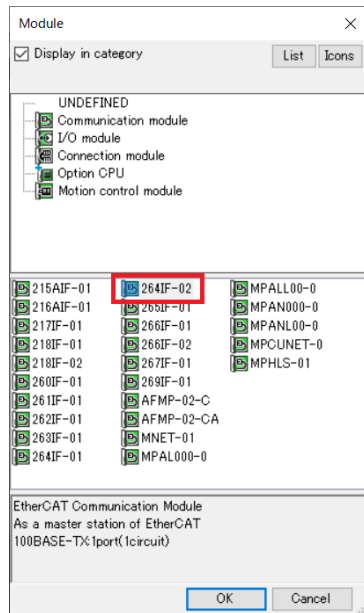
Module
×
☑ Display in category
List
Icons

UNDEFINED
Communication module
I/O module
Connection module
Option CPU
Motion control module

215AIF-01
216AIF-01
217IF-01
218IF-01
218IF-02
260IF-01
261IF-01
262IF-01
263IF-01
264IF-01

264IF-02
265IF-01
266IF-01
266IF-02
267IF-01
269IF-01
AFMP-02-C
AFMP-02-CA
MNET-01
MPAL000-0

MPALL00-0
MPAN000-0
MPANL00-0
MPCUNET-0
MPHLS-01

EtherCAT Communication Module
As a master station of EtherCAT
100BASE-TX1port(1circuit)

OK
Cancel